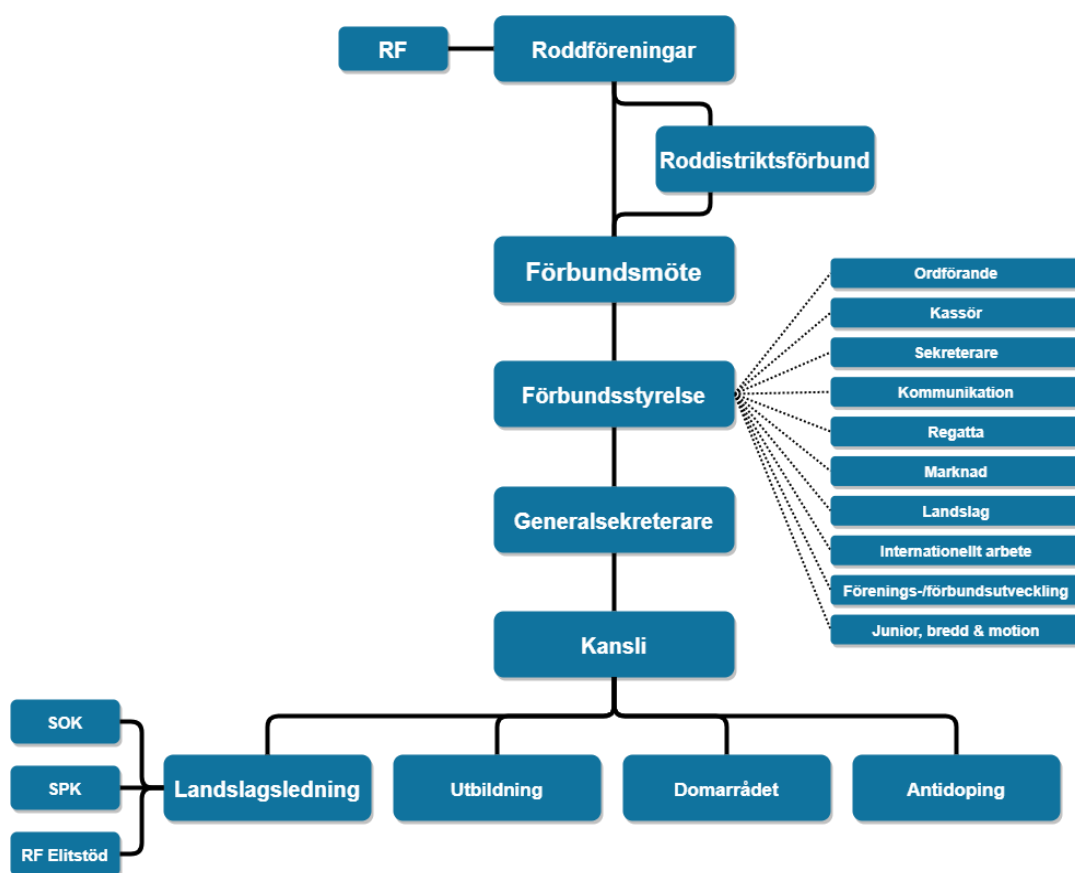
RF

Roddföreningar

Roddistriktsförbund

Förbundsmöte

Förbundsstyrelse

Ordförande
Kassör
Sekreterare
Kommunikation
Regatta
Marknad
Landslag
Internationellt arbete
Förenings-/förbundsutveckling
Junior, bredd & motion

Generalsekreterare

Kansli

SOK
SPK
RF Elitstöd

Landslagsledning

Utbildning

Domarrådet

Antidoping